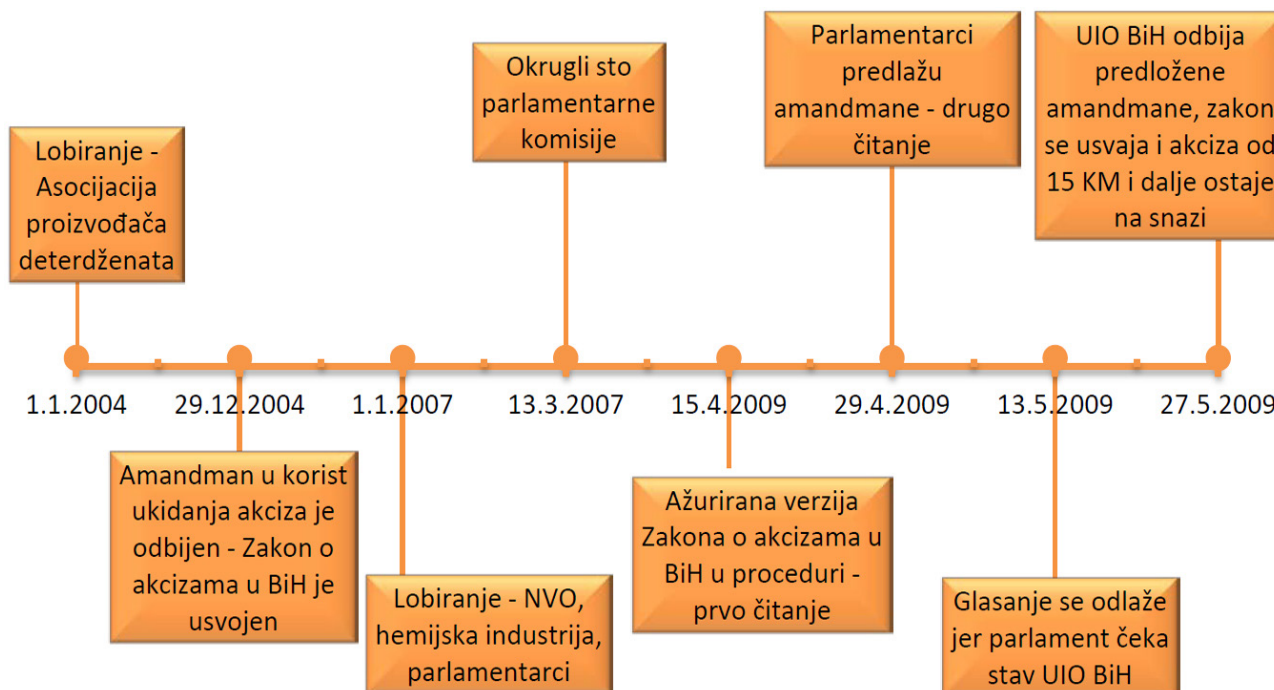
Lobiranje - Asocijacija proizvođača deterdženata

Okrugli sto parlamentarne komisije

Parlamentarci predlažu amandmane - drugo čitanje

UIO BiH odbija predložene amandmane, zakon se usvaja i akciza od 15 KM i dalje ostaje na snazi

1.1.2004
29.12.2004
1.1.2007
13.3.2007
15.4.2009
29.4.2009
13.5.2009
27.5.2009

Amandman u korist ukidanja akciza je odbijen - Zakon o akcizama u BiH je usvojen

Lobiranje - NVO, hemijska industrija, parlamentarci

Ažurirana verzija Zakona o akcizama u BiH u proceduri - prvo čitanje

Glasanje se odlaže jer parlament čeka stav UIO BiH